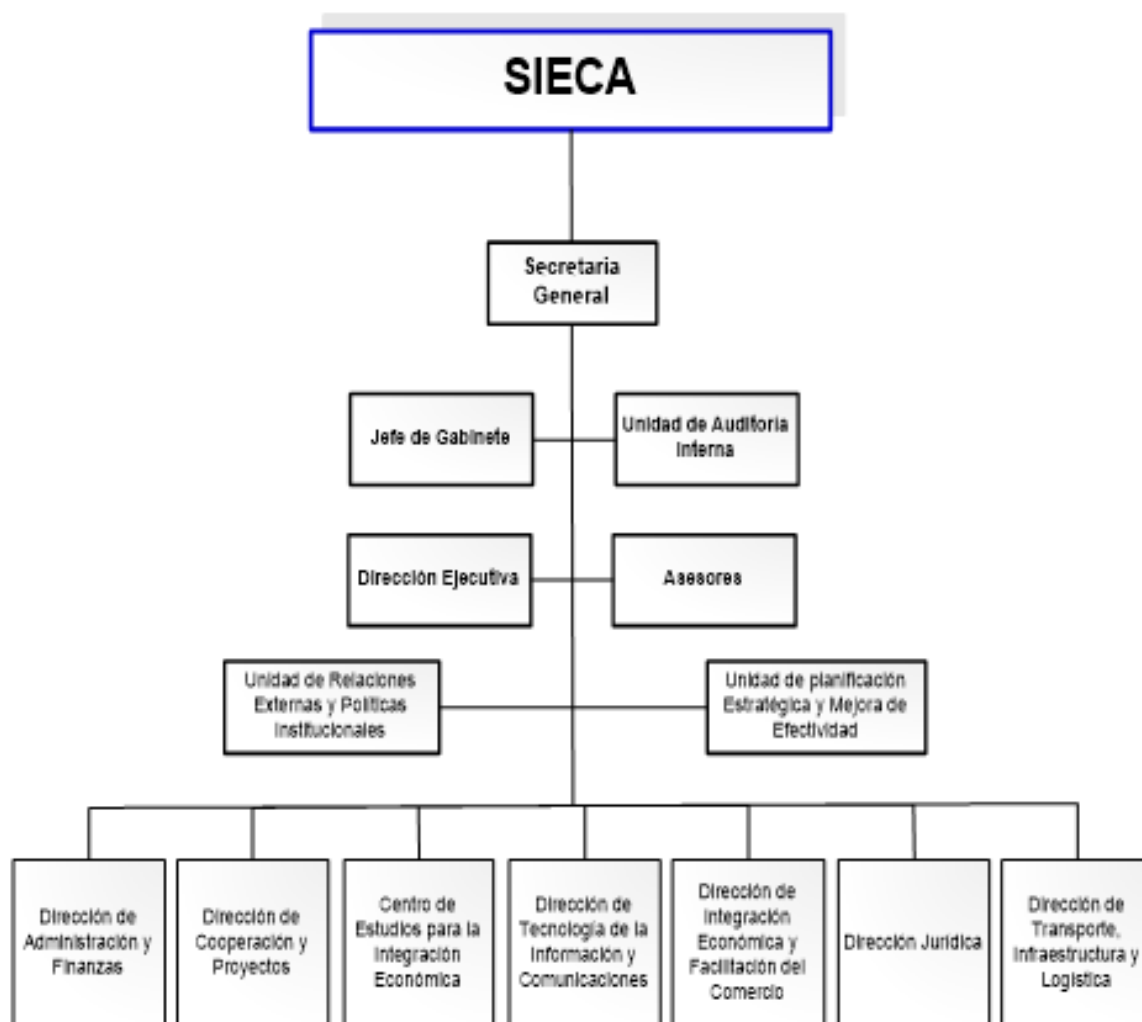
SIECA

Secretaria General

Jefe de Gabinete

Unidad de Auditoria Interna

Dirección Ejecutiva

Asesores

Unidad de Relaciones Externas y Politicas Institucionales

Unidad de planificación Estratégica y Mejora de Efectividad

Dirección de Administración y Finanzas

Dirección de Cooperación y Proyectos

Centro de Estudios para la Integración Económica

Dirección de Tecnología de la Información y Comunicaciones

Dirección de Integración Económica y Facilitación del Comercio

Dirección Juridica

Dirección de Transporte, Infraestructura y Logistica